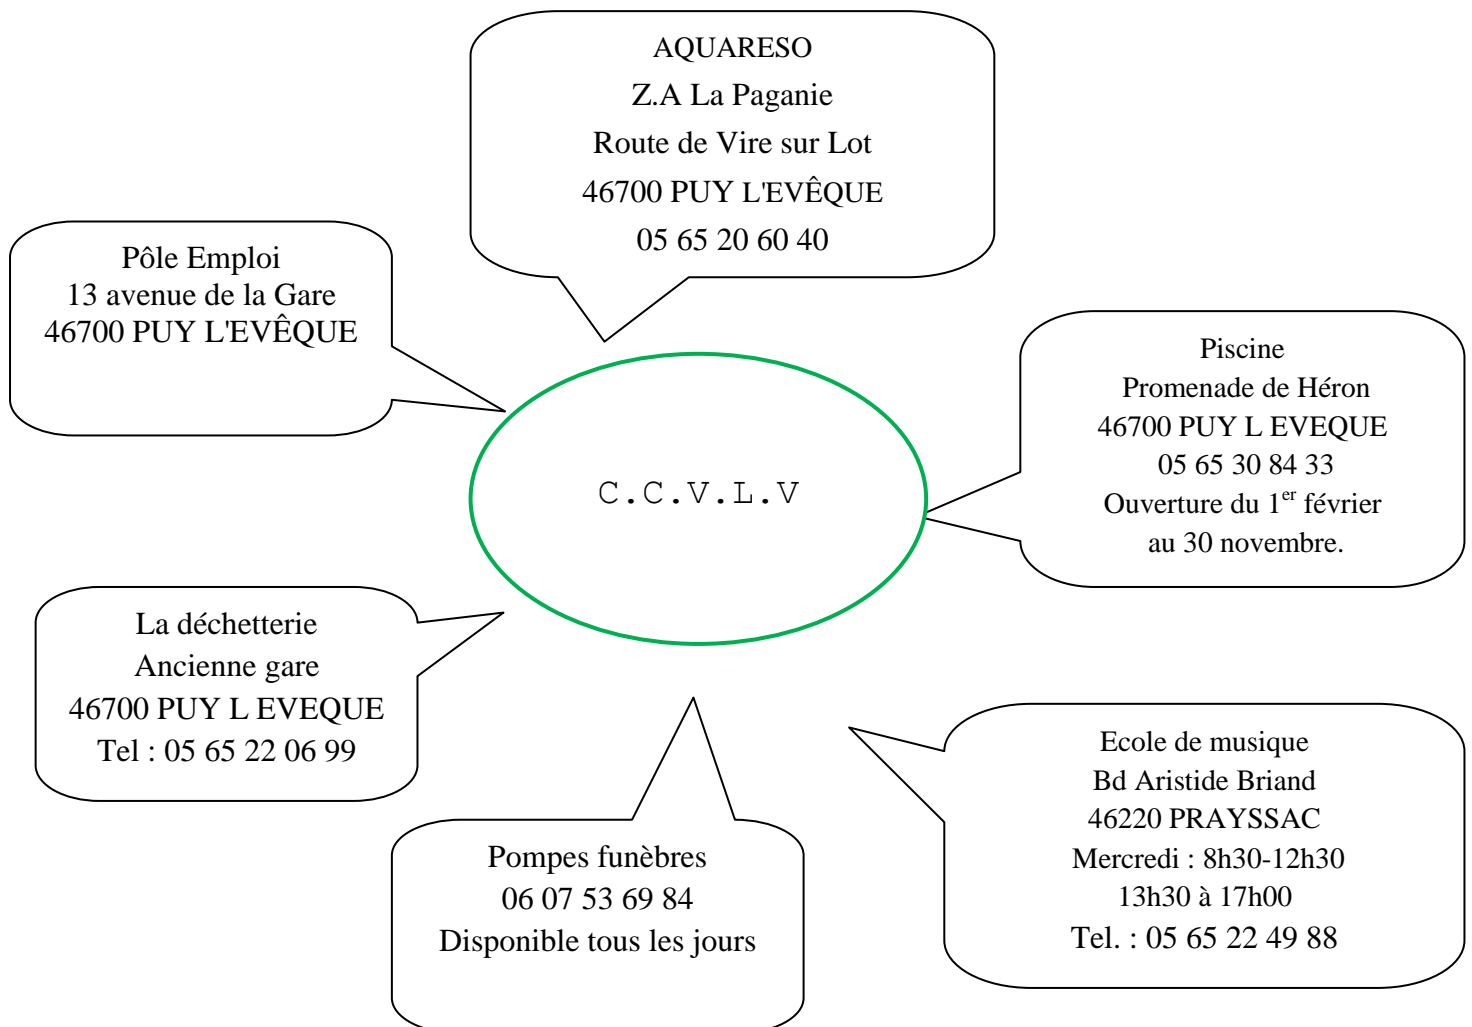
AQUARESO
Z.A La Paganie
Route de Vire sur Lot
46700 PUY L'EVÊQUE
05 65 20 60 40

Pôle Emploi
13 avenue de la Gare
46700 PUY L'EVÊQUE

C.C.V.L.V

Piscine
Promenade de Héron
46700 PUY L EVEQUE
05 65 30 84 33
Ouverture du 1$^{er}$ février au 30 novembre.

La déchetterie
Ancienne gare
46700 PUY L EVEQUE
Tel : 05 65 22 06 99

Pompes funèbres
06 07 53 69 84
Disponible tous les jours

Ecole de musique
Bd Aristide Briand
46220 PRAYSSAC
Mercredi : 8h30-12h30
13h30 à 17h00
Tel. : 05 65 22 49 88